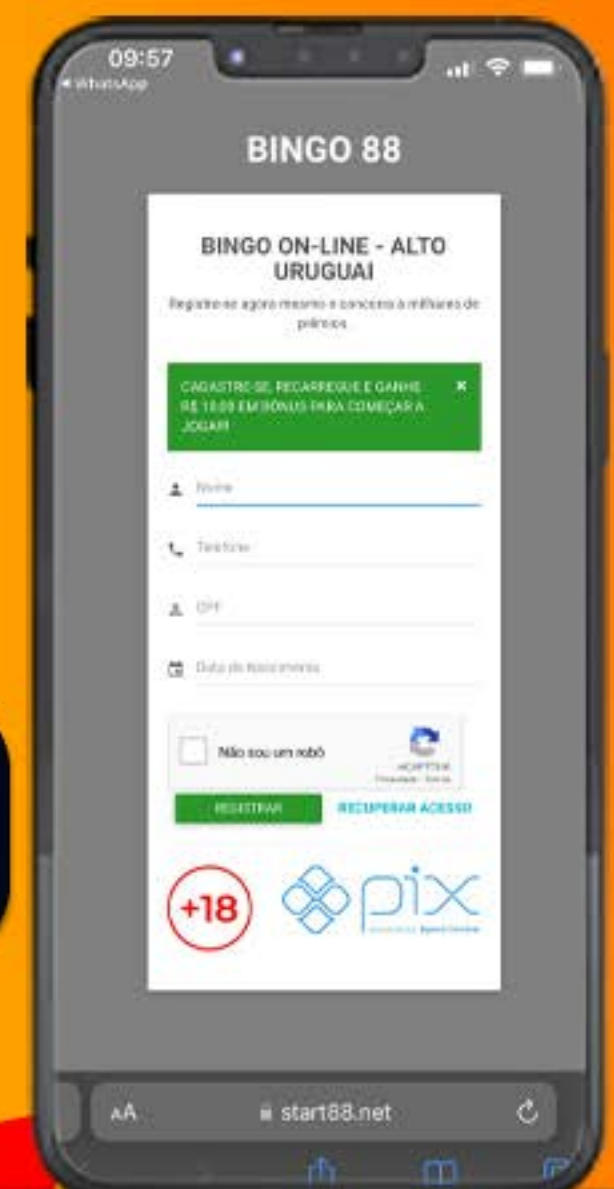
09:57
◂ WhatsApp

BINGO 88

BINGO ON-LINE - ALTO URUGUAI

Registre-se agora mesmo e concorra à milhares de prêmios

CADASTRE-SE, RECARREGUE E GANHE R$ 10,00 EM BÔNUS PARA COMEÇAR A JOGAR ×

Nome

Telefone

CPF

Data de Nascimento

Não sou um robô
reCAPTCHA
Privacidade - Termos

REGISTRAR RECUPERAR ACESSO

+18

pix
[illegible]

AA start88.net